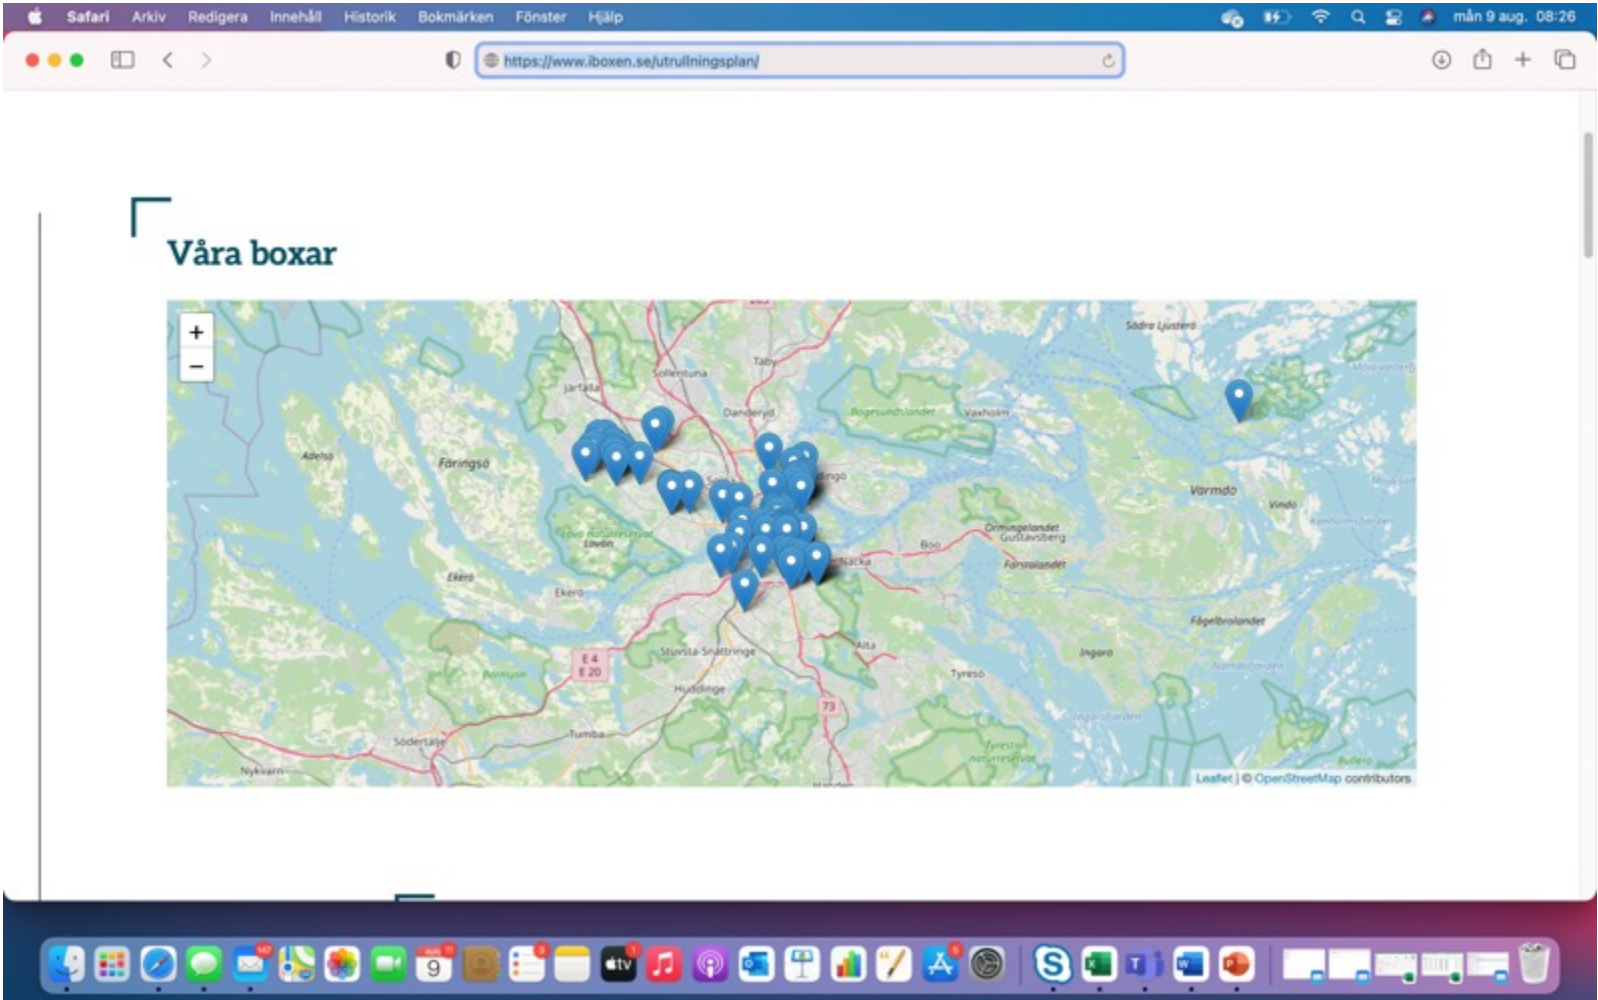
Safari Arkiv Redigera Innehåll Historik Bokmärken Fönster Hjälp

mån 9 aug. 08:26

https://www.iboxen.se/utrullningsplan/

Våra boxar

+
−

Södra Ljusterö
Sollentuna
Täby
Järfälla
Danderyd
Bogesundslandet
Vaxholm
Adelsö
Färingsö
Värmdö
Vindö
Lovön
Ekerö
Ekerö
Boo
Orminge​landet
Gustavsberg
Farstalandet
Nacka
Fågelbrolandet
Stuvsta-Snättringe
E 4
E 20
Älta
Ingarö
Tyresö
Huddinge
73
Södertälje
Tumba
Nykvarn

Leaflet | © OpenStreetMap contributors

9